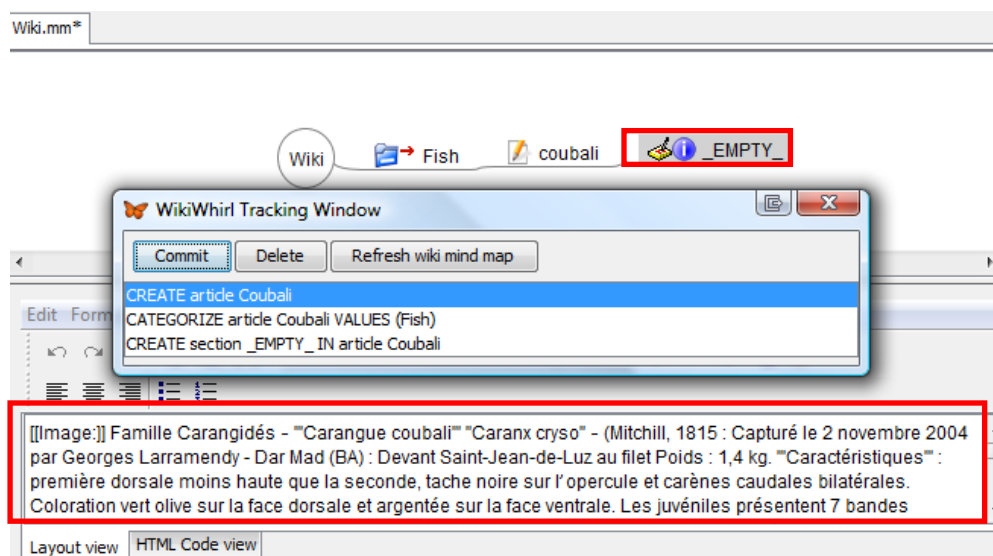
Wiki.mm*

Wiki

Fish

coubali

_EMPTY_

WikiWhirl Tracking Window

Commit

Delete

Refresh wiki mind map

CREATE article Coubali
CATEGORIZE article Coubali VALUES (Fish)
CREATE section _EMPTY_ IN article Coubali

Edit Form

[[Image:]] Famille Carangidés - '''Carangue coubali''' ''Caranx cryso'' - (Mitchill, 1815 : Capturé le 2 novembre 2004 par Georges Larramendy - Dar Mad (BA) : Devant Saint-Jean-de-Luz au filet Poids : 1,4 kg. '''Caractéristiques''' : première dorsale moins haute que la seconde, tache noire sur l'opercule et carènes caudales bilatérales. Coloration vert olive sur la face dorsale et argentée sur la face ventrale. Les juvéniles présentent 7 bandes

Layout view

HTML Code view